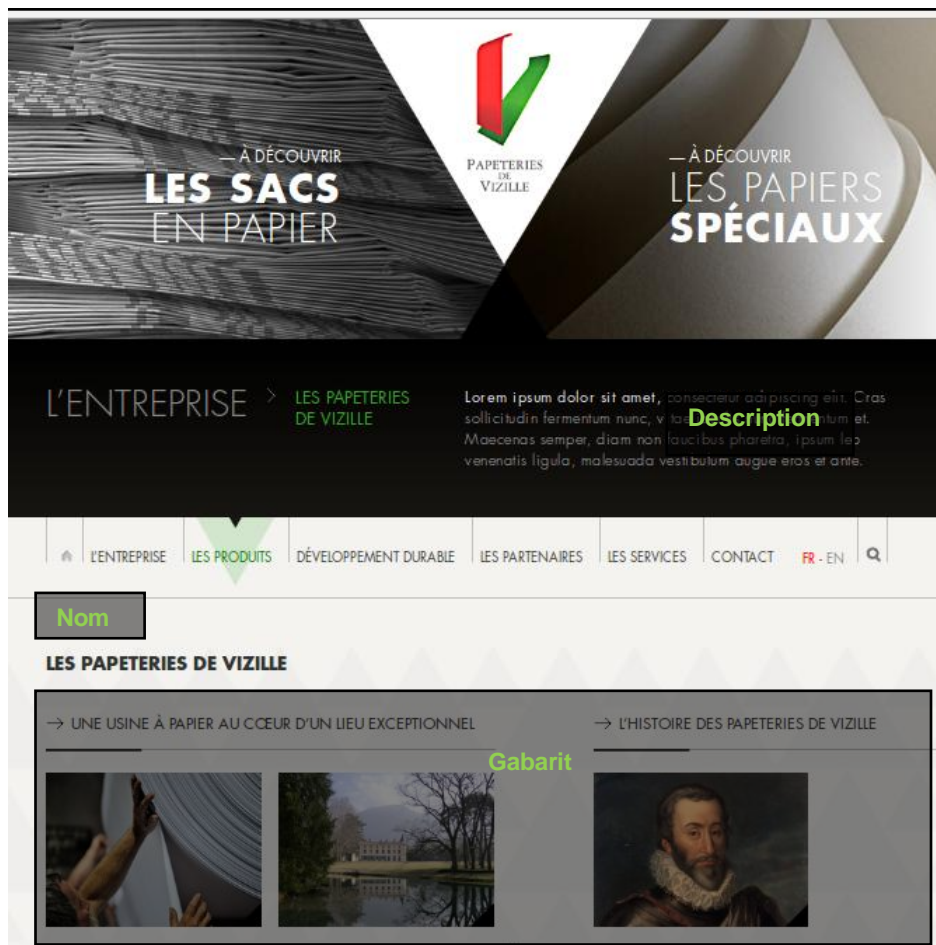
— À DÉCOUVRIR
LES SACS
EN PAPIER

PAPETERIES DE VIZILLE

— À DÉCOUVRIR
LES PAPIERS
SPÉCIAUX

L'ENTREPRISE > LES PAPETERIES DE VIZILLE

Lorem ipsum dolor sit amet, consectetur adipiscing elit. Cras sollicitudin fermentum nunc, v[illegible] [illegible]tum et. Maecenas semper, diam non faucibus pharetra, ipsum leo venenatis ligula, malesuada vestibulum augue eros et ante.

Description

L'ENTREPRISE | LES PRODUITS | DÉVELOPPEMENT DURABLE | LES PARTENAIRES | LES SERVICES | CONTACT | FR - EN

Nom

LES PAPETERIES DE VIZILLE

→ UNE USINE À PAPIER AU CŒUR D'UN LIEU EXCEPTIONNEL

→ L'HISTOIRE DES PAPETERIES DE VIZILLE

Gabarit